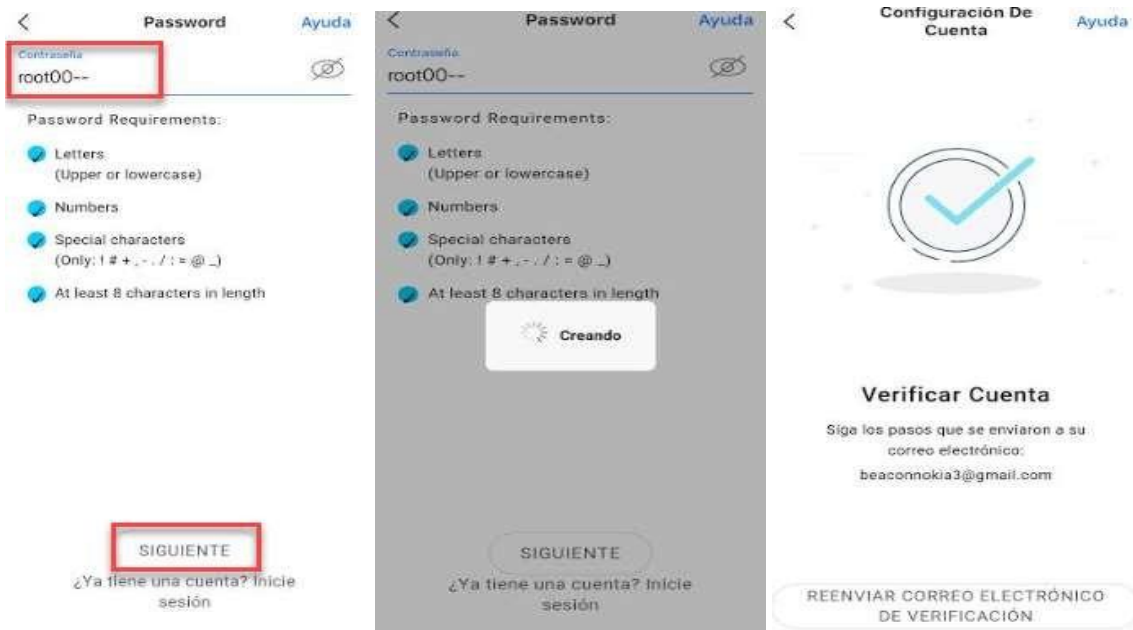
<

Password

Ayuda

Contraseña
root00--

Password Requirements:

Letters
(Upper or lowercase)

Numbers

Special characters
(Only: ! # + , - . / : = @ _)

At least 8 characters in length

SIGUIENTE

¿Ya tiene una cuenta? Inicie sesión

<

Password

Ayuda

Contraseña
root00--

Password Requirements:

Letters
(Upper or lowercase)

Numbers

Special characters
(Only: ! # + , - . / : = @ _)

At least 8 characters in length

Creando

SIGUIENTE

¿Ya tiene una cuenta? Inicie sesión

<

Configuración De Cuenta

Ayuda

Verificar Cuenta

Siga los pasos que se enviaron a su correo electrónico:
beaconnokia3@gmail.com

REENVIAR CORREO ELECTRÓNICO DE VERIFICACIÓN